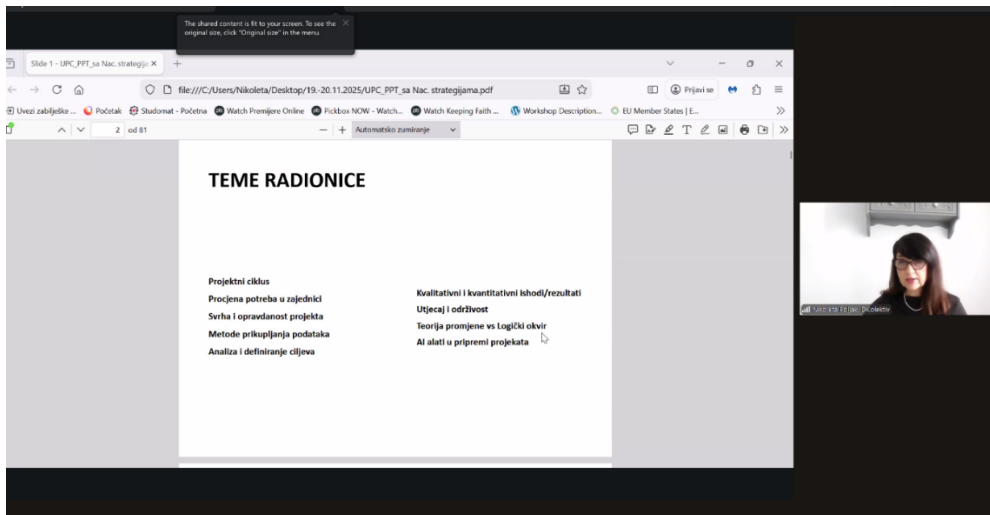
The shared content is fit to your screen. To see the original size, click "Original size" in the menu.

Slide 1 - UPC_PPT_sa Nac. strategijа ×

file:///C:/Users/Nikoleta/Desktop/19.-20.11.2025/UPC_PPT_sa Nac. strategijama.pdf

Prijavi se

Uvezi zabilješke ... Početak Studomat - Početna Watch Premijere Online Pickbox NOW - Watch... Watch Keeping Faith ... Workshop Description... EU Member States | E...

2 od 81

Automatsko zumiranje

TEME RADIONICE

Projektni ciklus
Procjena potreba u zajednici
Svrha i opravdanost projekta
Metode prikupljanja podataka
Analiza i definiranje ciljeva

Kvalitativni i kvantitativni ishodi/rezultati
Utjecaj i održivost
Teorija promjene vs Logički okvir
AI alati u pripremi projekata

Nikoleta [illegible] Kolektiv